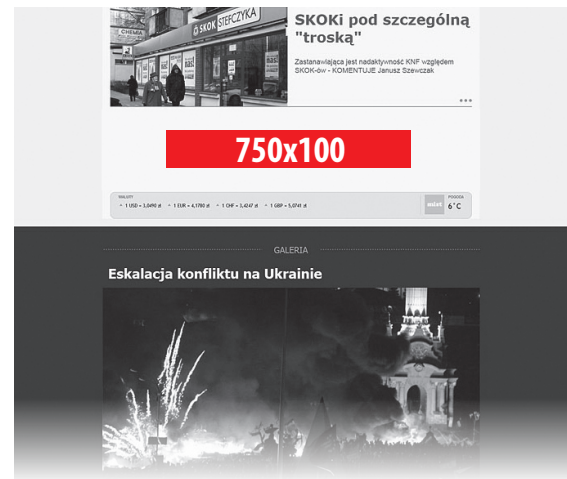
SKOK STEFCZYKA

CHEMIA

SKOKi pod szczególną "troską"

Zastanawiająca jest nadaktywność KNF względem SKOK-ów - KOMENTUJE Janusz Szewczak

750x100

WALUTY

1 USD = 3,0490 zł • 1 EUR = 4,1780 zł • 1 CHF = 3,4247 zł • 1 GBP = 5,0741 zł

POGODA

6°C

GALERIA

Eskalacja konfliktu na Ukrainie